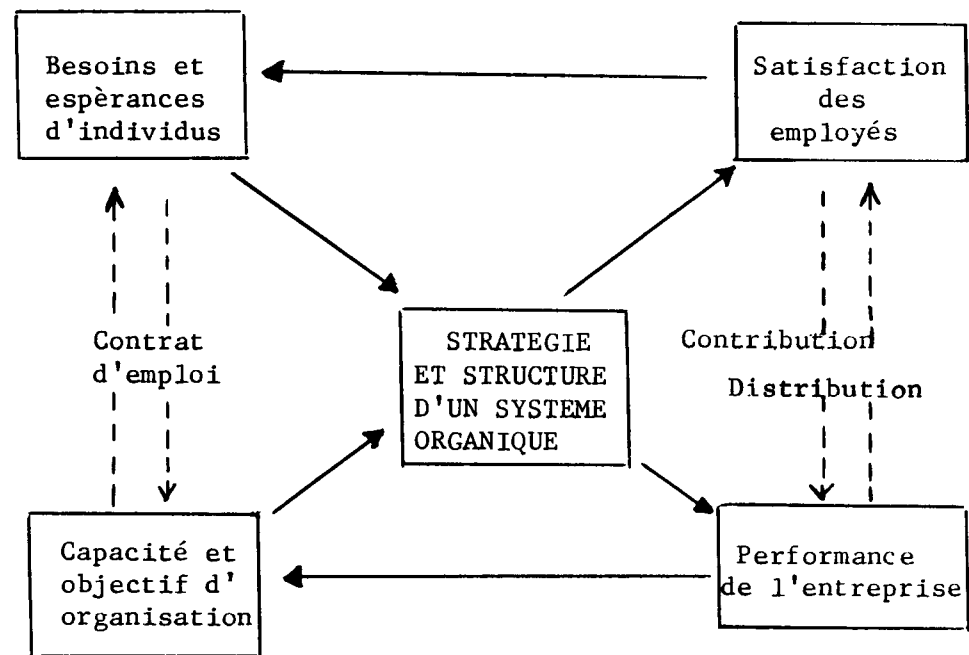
Besoins et espèrances d'individus

Satisfaction des employés

Contrat d'emploi

STRATEGIE ET STRUCTURE D'UN SYSTEME ORGANIQUE

Contribution

Distribution

Capacité et objectif d' organisation

Performance de l'entreprise